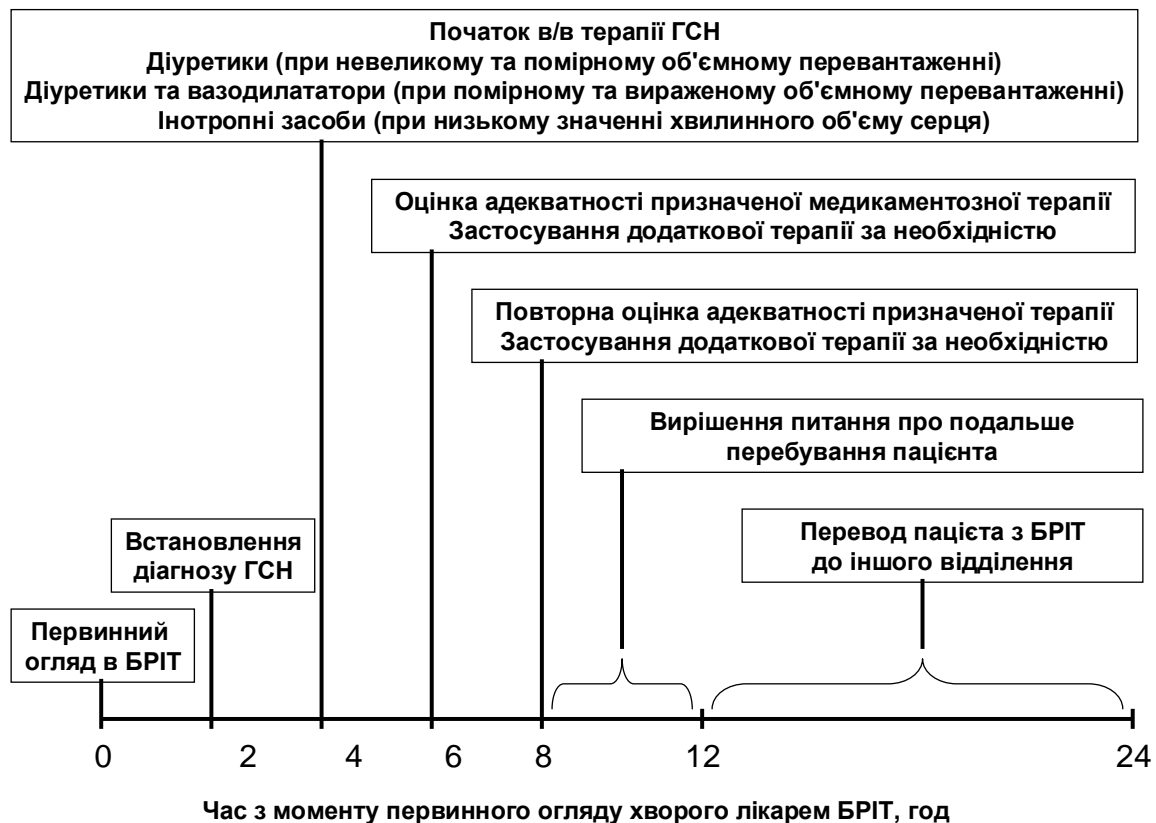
Початок в/в терапії ГСН
Діуретики (при невеликому та помірному об'ємному перевантаженні)
Діуретики та вазодилататори (при помірному та вираженому об'ємному перевантаженні)
Інотропні засоби (при низькому значенні хвилинного об'єму серця)

Оцінка адекватності призначеної медикаментозної терапії
Застосування додаткової терапії за необхідністю

Повторна оцінка адекватності призначеної терапії
Застосування додаткової терапії за необхідністю

Вирішення питання про подальше перебування пацієнта

Перевод пацієта з БРІТ до іншого відділення

Встановлення діагнозу ГСН

Первинний огляд в БРІТ

0 2 4 6 8 12 24

Час з моменту первинного огляду хворого лікарем БРІТ, год